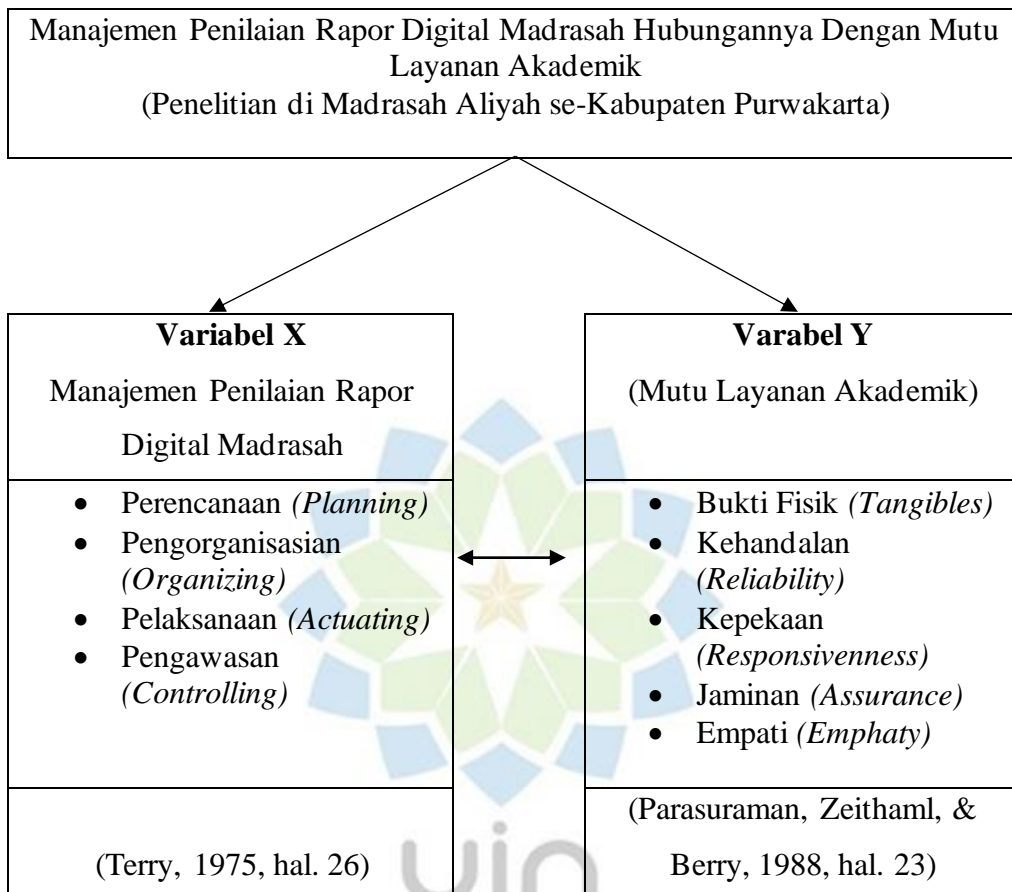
Manajemen Penilaian Rapor Digital Madrasah Hubungannya Dengan Mutu Layanan Akademik
(Penelitian di Madrasah Aliyah se-Kabupaten Purwakarta)

**Variabel X**
Manajemen Penilaian Rapor Digital Madrasah

- Perencanaan *(Planning)*
- Pengorganisasian *(Organizing)*
- Pelaksanaan *(Actuating)*
- Pengawasan *(Controlling)*

(Terry, 1975, hal. 26)

**Varabel Y**
(Mutu Layanan Akademik)

- Bukti Fisik *(Tangibles)*
- Kehandalan *(Reliability)*
- Kepekaan *(Responsivenness)*
- Jaminan *(Assurance)*
- Empati *(Emphaty)*

(Parasuraman, Zeithaml, & Berry, 1988, hal. 23)

uin